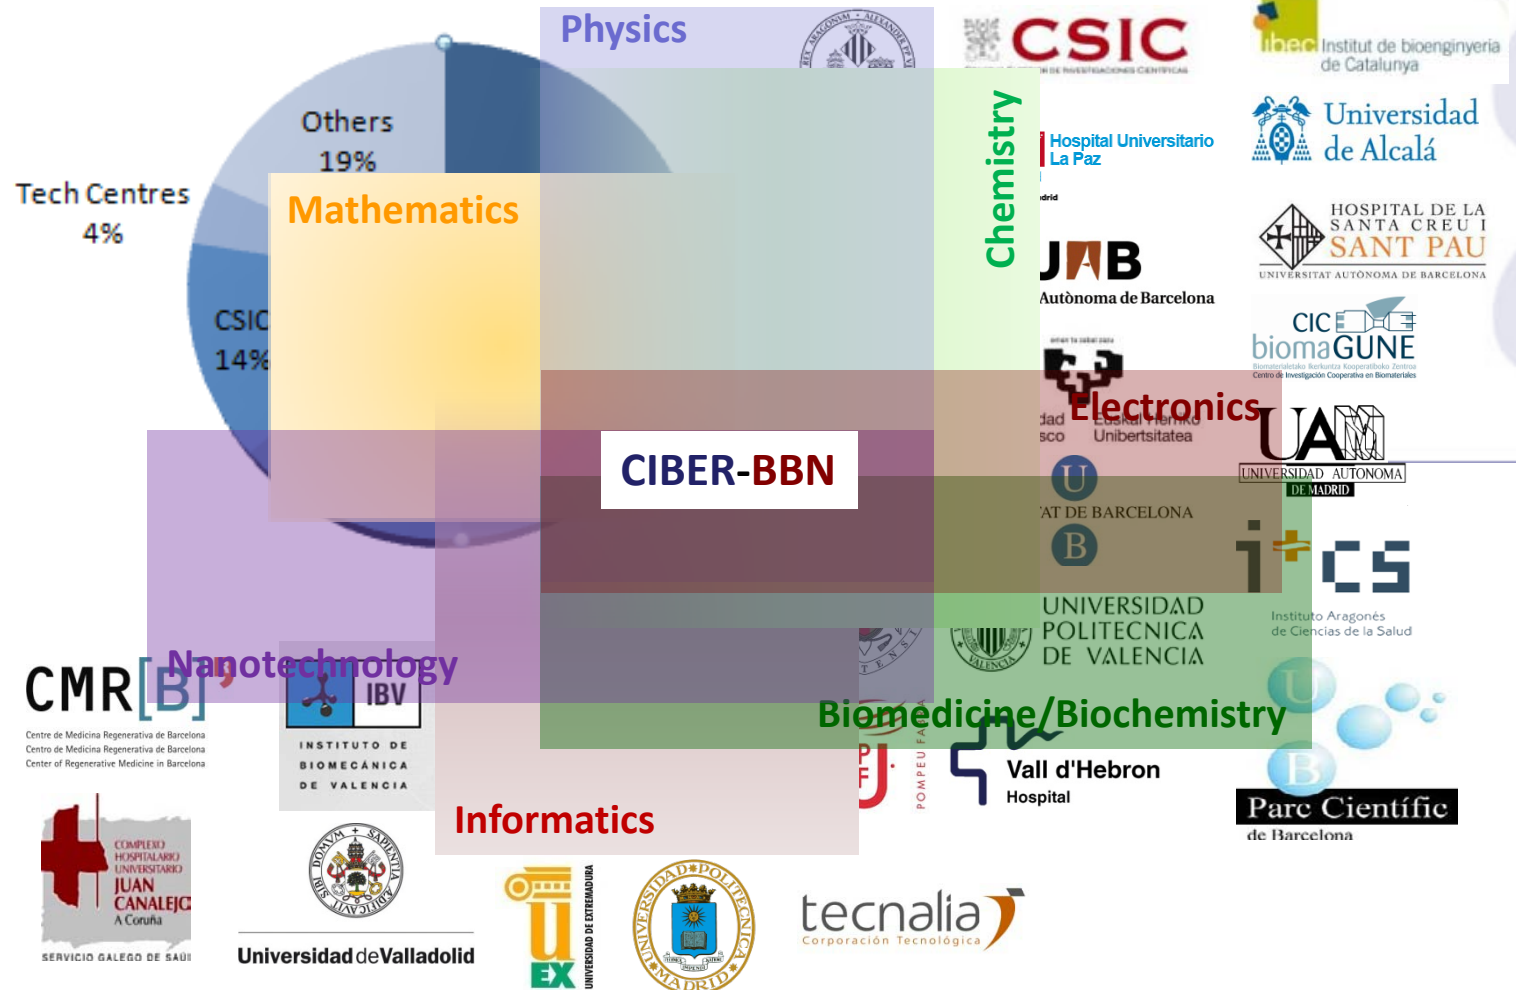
Physics

CSIC

ibec Institut de bioenginyeria de Catalunya

Others 19%

Tech Centres 4%

CSIC 14%

Mathematics

Chemistry

Hospital Universitario La Paz

Universidad de Alcalá

HOSPITAL DE LA SANTA CREU I SANT PAU

UNIVERSITAT AUTÒNOMA DE BARCELONA

UAB Autònoma de Barcelona

CIC biomaGUNE

Electronics

Euskal Herriko Unibertsitatea

UAM UNIVERSIDAD AUTONOMA DE MADRID

CIBER-BBN

AT DE BARCELONA

i+cs Instituto Aragonés de Ciencias de la Salud

UNIVERSIDAD POLITECNICA DE VALENCIA

Nanotechnology

CMR[B] Centre de Medicina Regenerativa de Barcelona Centro de Medicina Regenerativa de Barcelona Center of Regenerative Medicine in Barcelona

IBV INSTITUTO DE BIOMECÁNICA DE VALENCIA

Biomedicine/Biochemistry

Vall d'Hebron Hospital

POMPEU FABRA

Parc Científic de Barcelona

Informatics

COMPLEXO HOSPITALARIO UNIVERSITARIO JUAN CANALEJO A Coruña

SERVICIO GALEGO DE SAÚ

Universidad de Valladolid

UEX UNIVERSIDAD DE EXTREMADURA

UNIVERSIDAD POLITECNICA MADRID

tecnalia Corporación Tecnológica